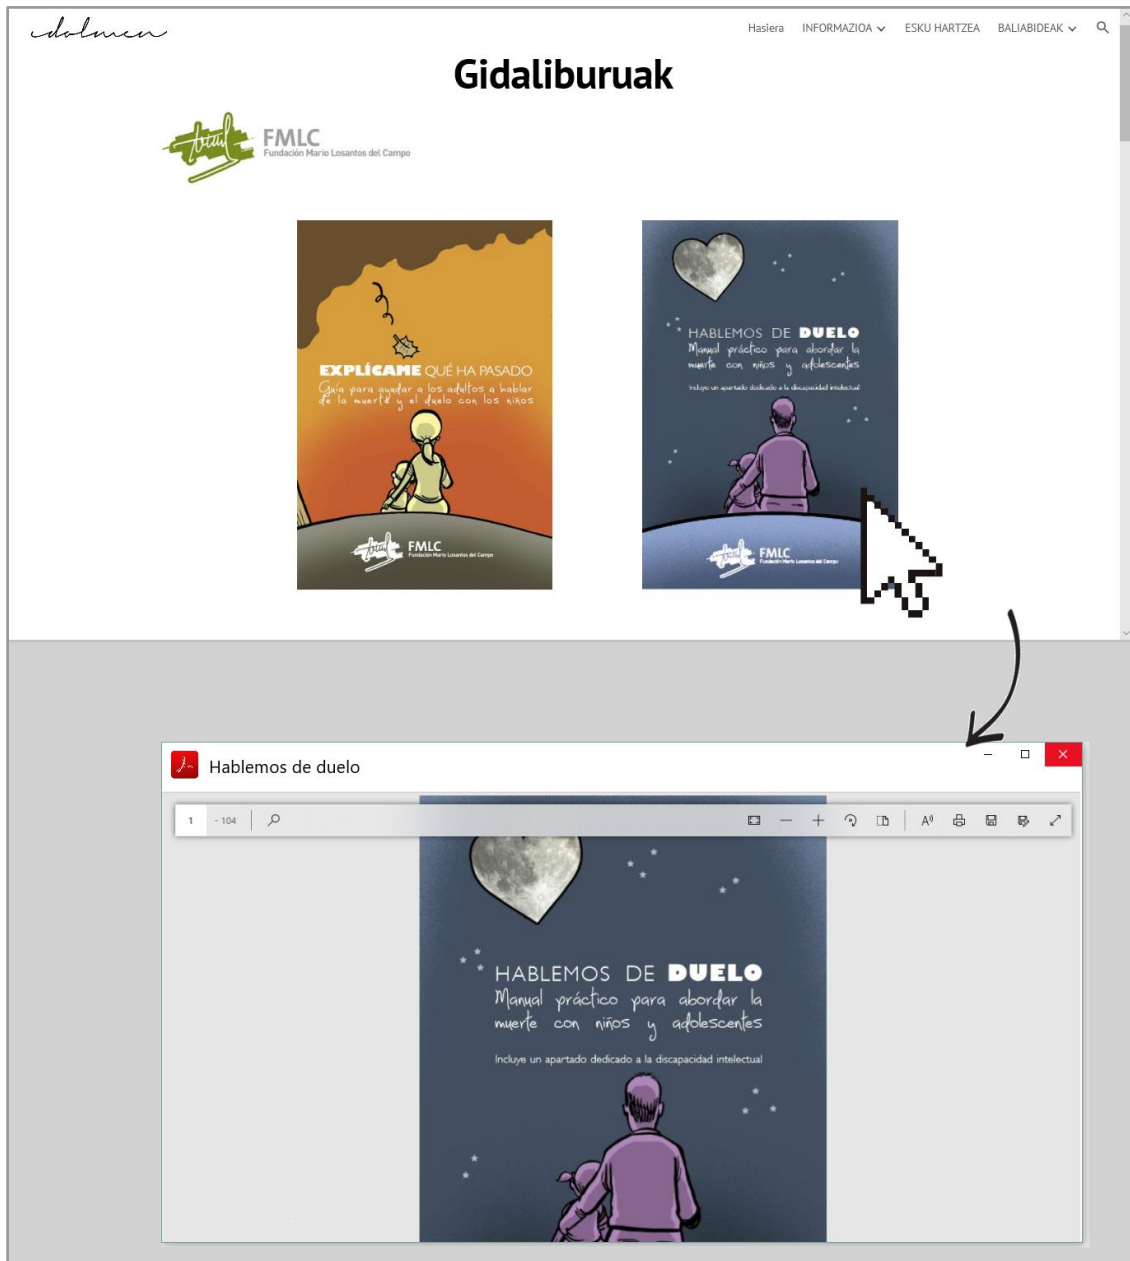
dolmen

Hasiera INFORMAZIOA ESKU HARTZEA BALIABIDEAK

Gidaliburuak

FMLC
Fundación Mario Losantos del Campo

EXPLÍCAME QUÉ HA PASADO
Guía para ayudar a los adultos a hablar de la muerte y el duelo con los niños

FMLC
Fundación Mario Losantos del Campo

HABLEMOS DE DUELO
Manual práctico para abordar la muerte con niños y adolescentes
Incluye un apartado dedicado a la discapacidad intelectual

FMLC
Fundación Mario Losantos del Campo

Hablemos de duelo

1 - 104

HABLEMOS DE DUELO
Manual práctico para abordar la muerte con niños y adolescentes
Incluye un apartado dedicado a la discapacidad intelectual